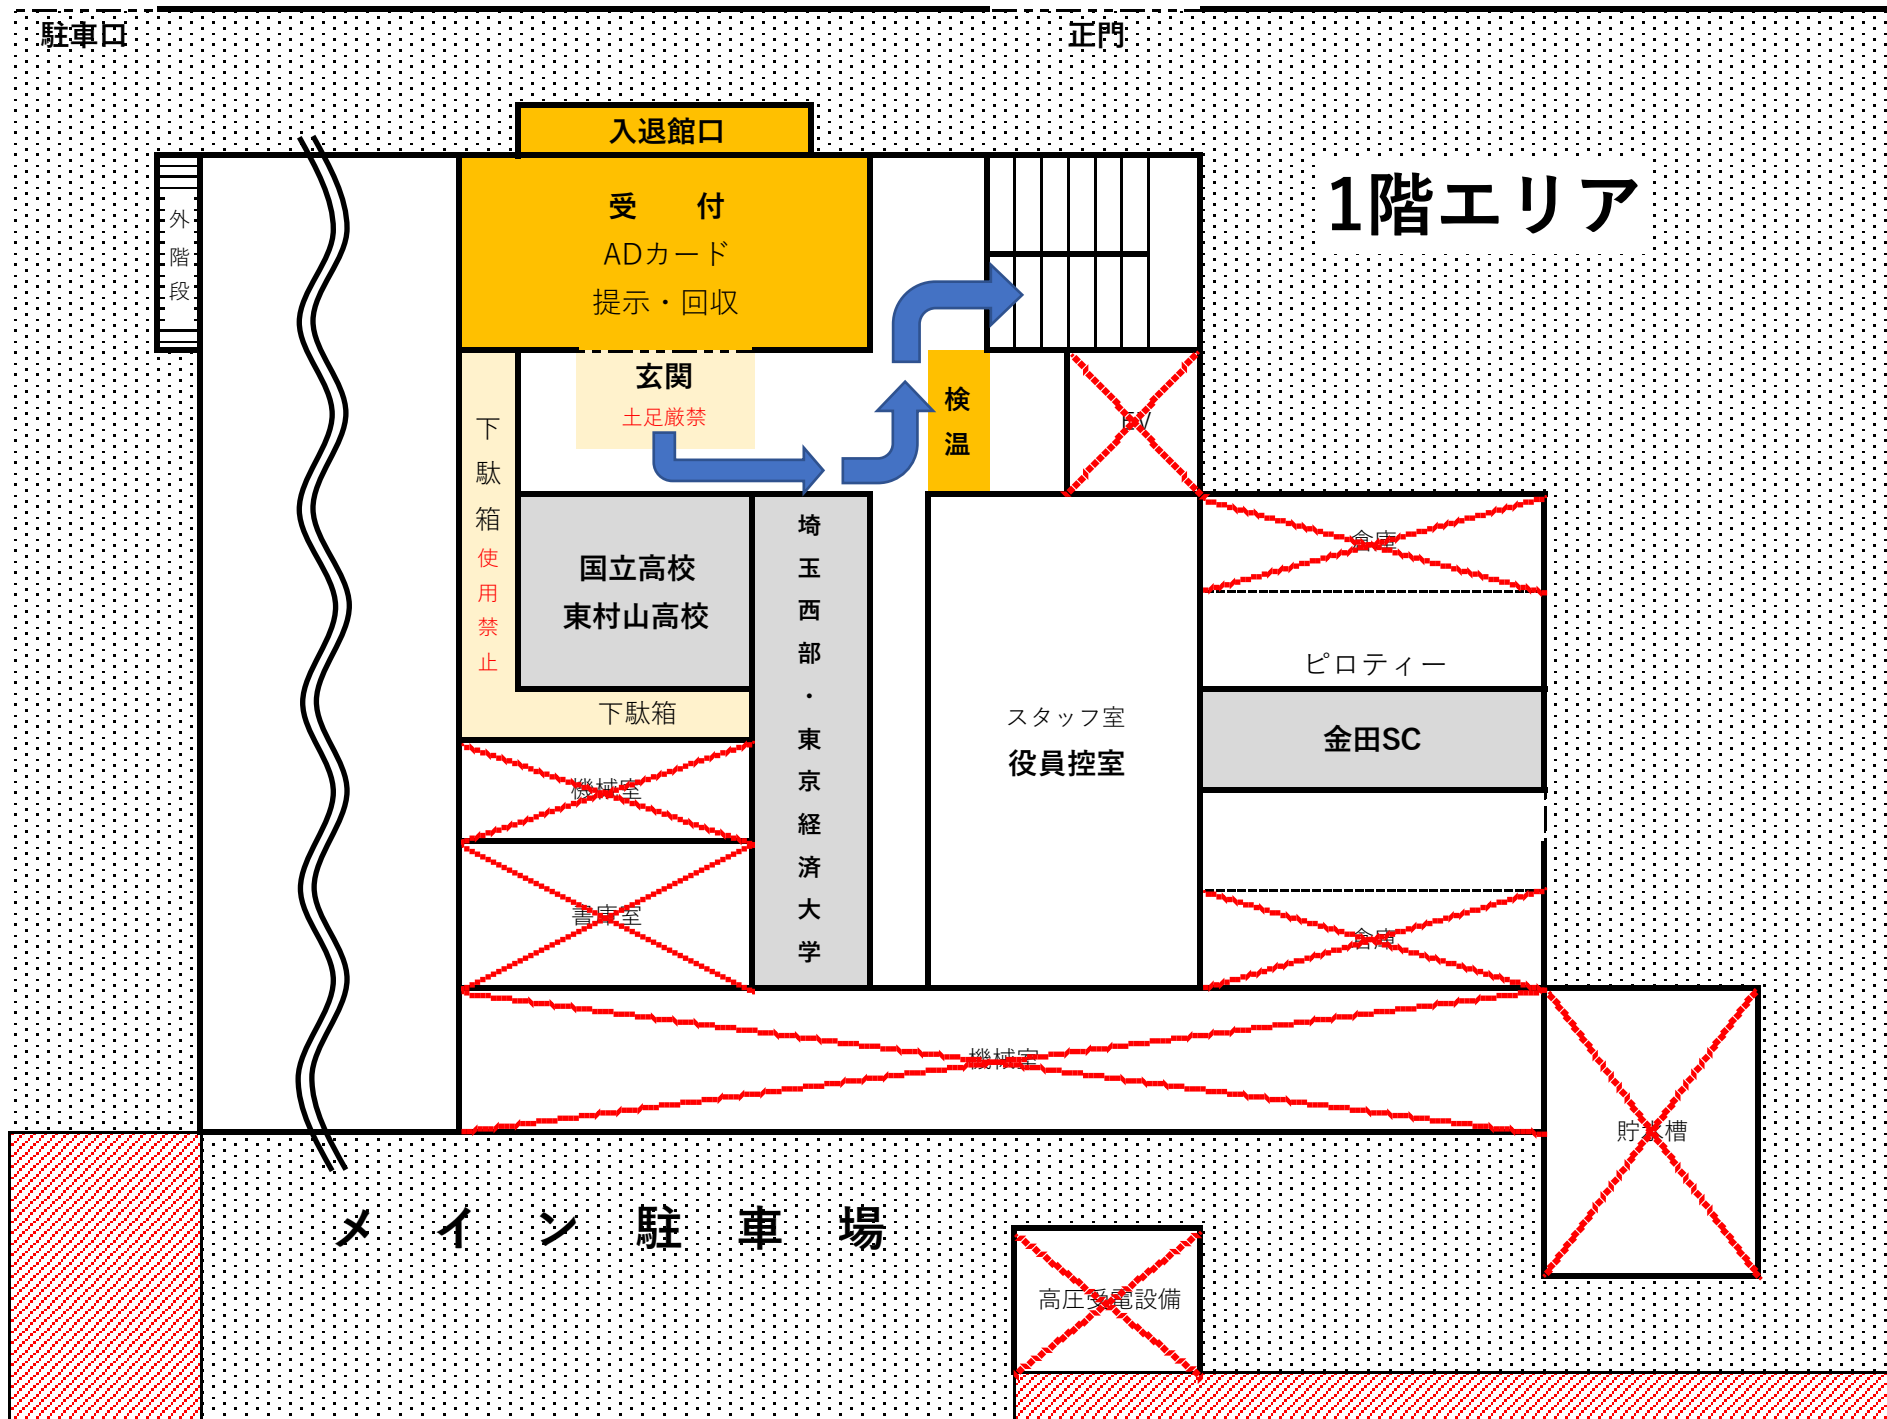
駐車口

正門

入退館口

1階エリア

外階段

受　付
ADカード
提示・回収

玄関
土足厳禁

検温

EV

下駄箱
使用禁止

国立高校
東村山高校

埼玉西部・東京経済大学

倉庫

ピロティー

下駄箱

スタッフ室
役員控室

金田SC

機械室

書庫室

倉庫

機械室

貯水槽

メイン駐車場

高圧受電設備